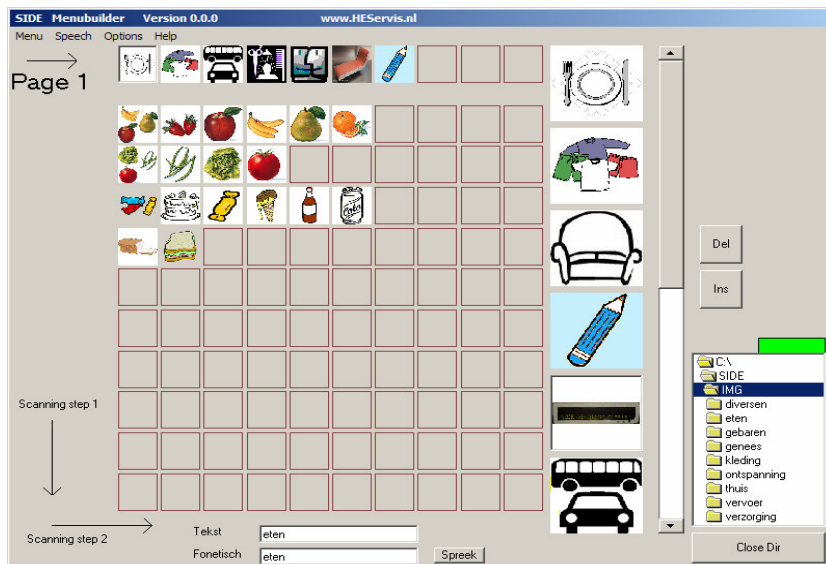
SIDE Menubuilder Version 0.0.0 www.HEServis.nl

Menu Speech Options Help

Page 1

Scanning step 1

Scanning step 2

Tekst eten

Fonetisch eten

Spreek

Del

Ins

C:\
SIDE
IMG
diversen
eten
gebaren
genees
kleding
ontspanning
thuis
vervoer
verzorging

Close Dir